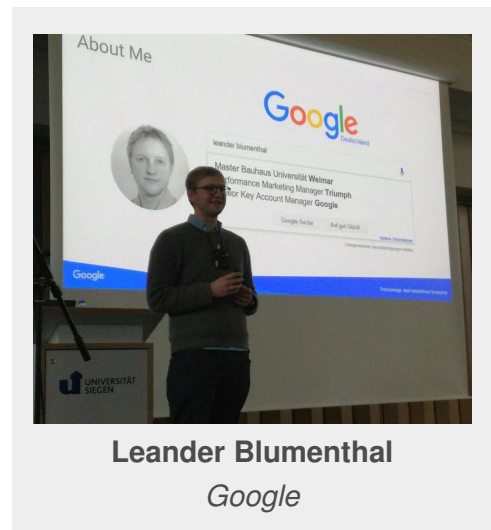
About Me

Google
Deutschland

leander blumenthal

Master Bauhaus Universität **Weimar**
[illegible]formance Marketing Manager **Triumph**
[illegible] Key Account Manager **Google**

Google Suche
Auf gut Glück!

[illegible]

Google

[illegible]

UNIVERSITÄT
SIEGEN

**Leander Blumenthal**

*Google*